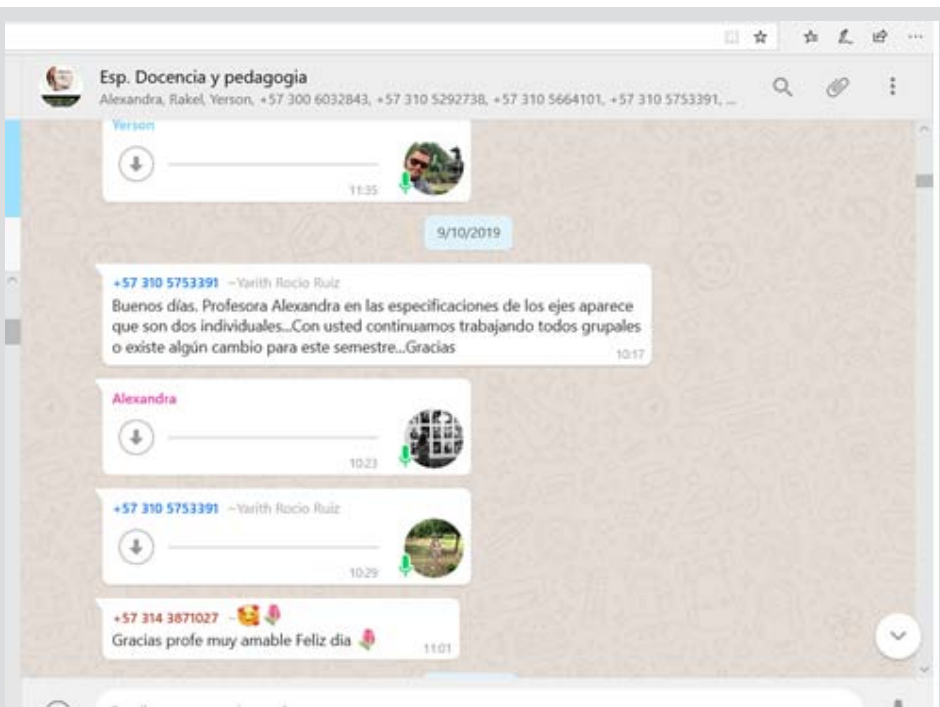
Esp. Docencia y pedagogia
Alexandra, Rakel, Yerson, +57 300 6032843, +57 310 5292738, +57 310 5664101, +57 310 5753391, ...

Yerson
11:35

9/10/2019

+57 310 5753391 ~Yarith Rocio Ruiz
Buenos días. Profesora Alexandra en las especificaciones de los ejes aparece que son dos individuales...Con usted continuamos trabajando todos grupales o existe algún cambio para este semestre...Gracias
10:17

Alexandra
10:23

+57 310 5753391 ~Yarith Rocio Ruiz
10:29

+57 314 3871027 ~🥰🌷
Gracias profe muy amable Feliz dia 🌷
11:01